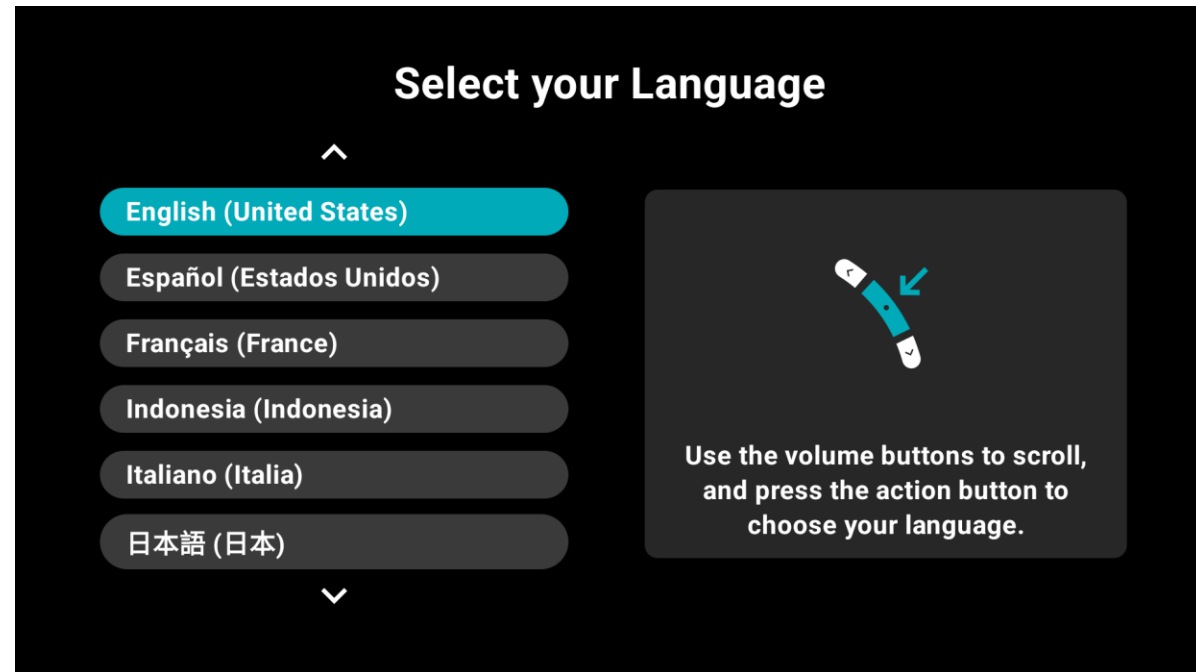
Select your Language

English (United States)

Español (Estados Unidos)

Français (France)

Indonesia (Indonesia)

Italiano (Italia)

日本語 (日本)

Use the volume buttons to scroll, and press the action button to choose your language.